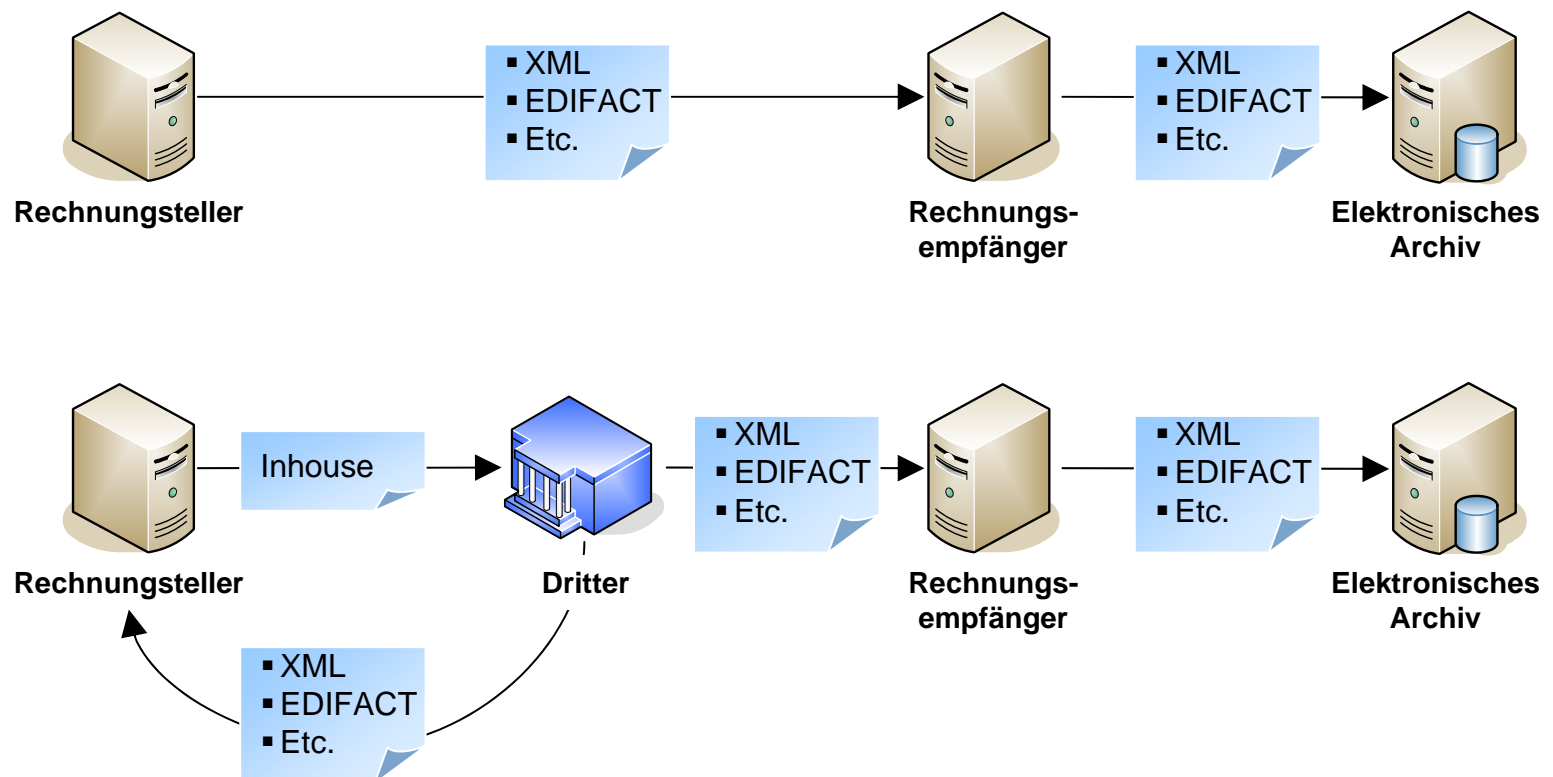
▪ XML
▪ EDIFACT
▪ Etc.

▪ XML
▪ EDIFACT
▪ Etc.

Rechnungsteller

Rechnungs-empfänger

Elektronisches Archiv

Inhouse

▪ XML
▪ EDIFACT
▪ Etc.

▪ XML
▪ EDIFACT
▪ Etc.

Rechnungsteller

Dritter

Rechnungs-empfänger

Elektronisches Archiv

▪ XML
▪ EDIFACT
▪ Etc.